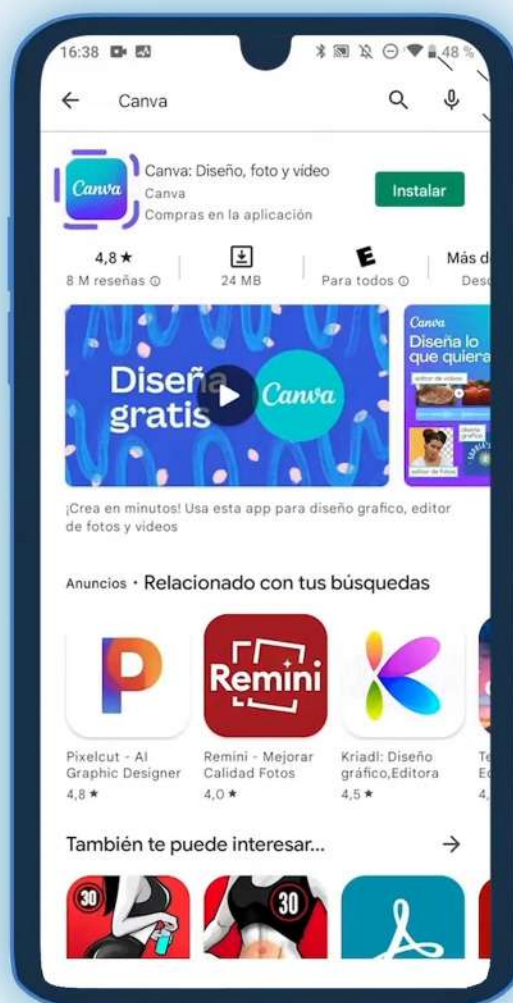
16:38

48 %

Canva

Canva

Canva: Diseño, foto y video

Canva

Compras en la aplicación

Instalar

4,8 ★

8 M reseñas

24 MB

E

Para todos

Más d

Desc

Diseña gratis

Canva

Canva

Diseña lo que quiera

¡Crea en minutos! Usa esta app para diseño grafico, editor de fotos y videos

Anuncios · Relacionado con tus búsquedas

P

Remini

Pixelcut - AI Graphic Designer

4,8 ★

Remini - Mejorar Calidad Fotos

4,0 ★

Kriadl: Diseño gráfico,Editora

4,5 ★

Te

Ec

4,

También te puede interesar...

30

30